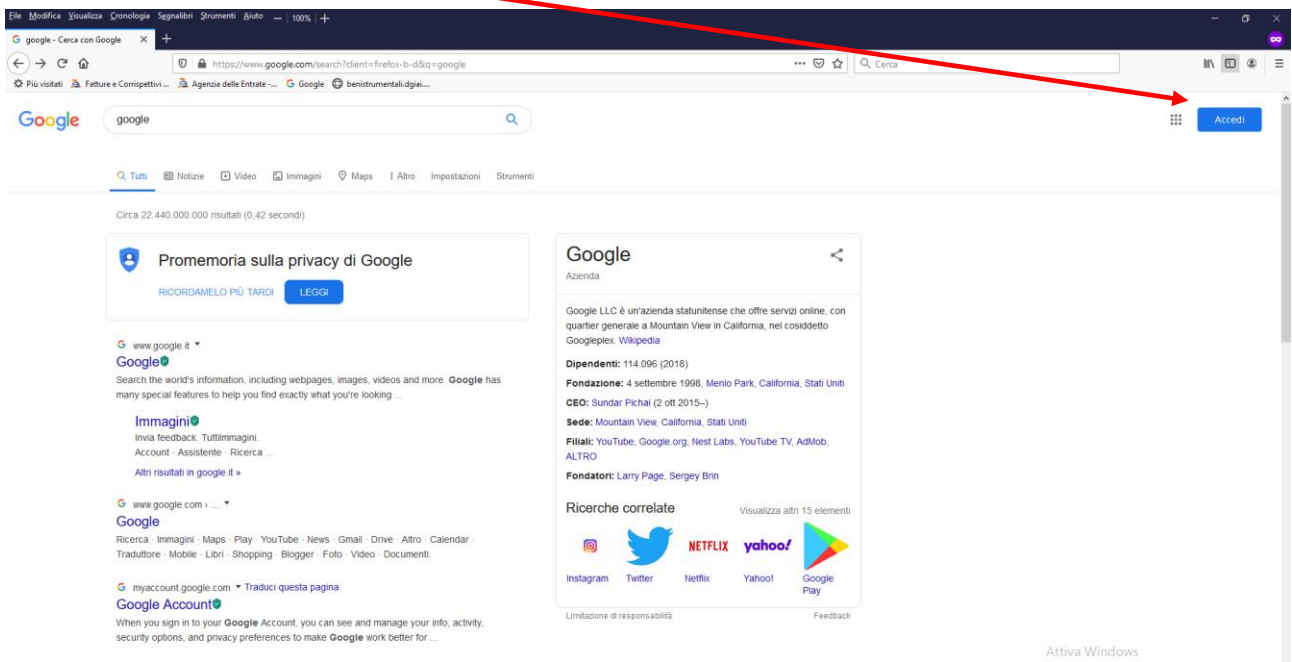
File Modifica Visualizza Cronologia Segnalibri Strumenti Aiuto — | 100% | +

google - Cerca con Google ×

https://www.google.com/search?client=firefox-b-d&q=google

Cerca

Più visitati Fatture e Corrispettivi ... Agenzia delle Entrate -... Google benistrumentali.dgiai....

Google

google

Accedi

Tutti Notizie Video Immagini Maps Altro Impostazioni Strumenti

Circa 22.440.000.000 risultati (0,42 secondi)

Promemoria sulla privacy di Google

RICORDAMELO PIÙ TARDI LEGGI

www.google.it ▾

Google

Search the world's information, including webpages, images, videos and more. Google has many special features to help you find exactly what you're looking ...

Immagini

Invia feedback. TuttiImmagini.

Account · Assistente · Ricerca ...

Altri risultati in google.it »

www.google.com › ... ▾

Google

Ricerca · Immagini · Maps · Play · YouTube · News · Gmail · Drive · Altro · Calendar · Traduttore · Mobile · Libri · Shopping · Blogger · Foto · Video · Documenti.

myaccount.google.com ▾ Traduci questa pagina

Google Account

When you sign in to your Google Account, you can see and manage your info, activity, security options, and privacy preferences to make Google work better for ...

Google

Azienda

Google LLC è un'azienda statunitense che offre servizi online, con quartier generale a Mountain View in California, nel cosiddetto Googleplex. Wikipedia

Dipendenti: 114.096 (2018)

Fondazione: 4 settembre 1998, Menlo Park, California, Stati Uniti

CEO: Sundar Pichai (2 ott 2015–)

Sede: Mountain View, California, Stati Uniti

Filiali: YouTube, Google.org, Nest Labs, YouTube TV, AdMob, ALTRO

Fondatori: Larry Page, Sergey Brin

Ricerche correlate

Visualizza altri 15 elementi

NETFLIX yahoo!

Instagram Twitter Netflix Yahoo! Google Play

Limitazione di responsabilità

Feedback

Attiva Windows